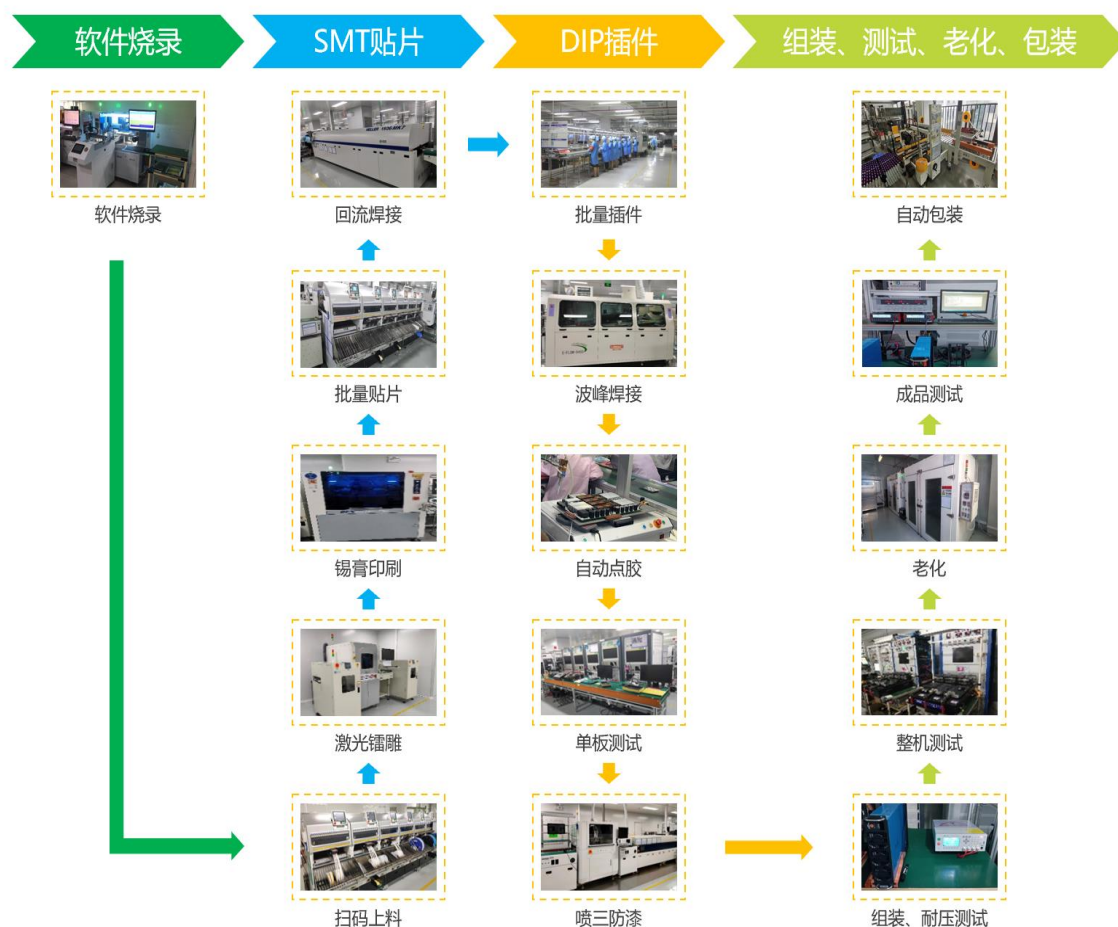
软件烧录

SMT贴片

DIP插件

组装、测试、老化、包装

软件烧录

回流焊接

批量贴片

锡膏印刷

激光镭雕

扫码上料

批量插件

波峰焊接

自动点胶

单板测试

喷三防漆

自动包装

成品测试

老化

整机测试

组装、耐压测试